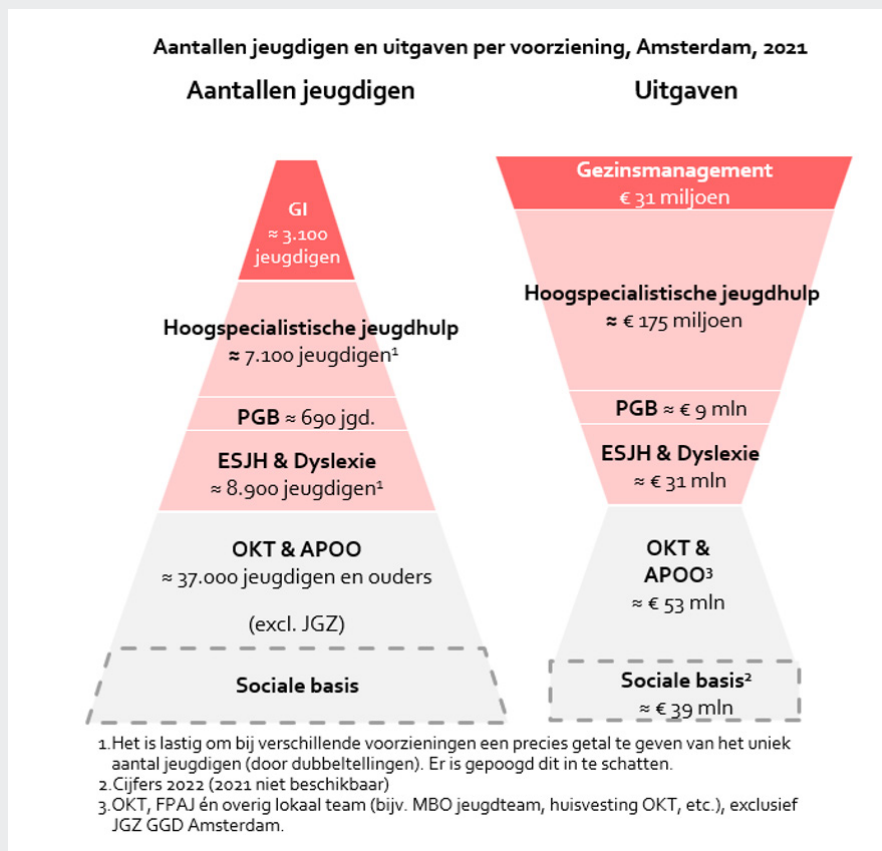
Aantallen jeugdigen en uitgaven per voorziening, Amsterdam, 2021

Aantallen jeugdigen

GI
≈ 3.100
jeugdigen

Hoogspecialistische jeugdhulp
≈ 7.100 jeugdigen$^1$

PGB ≈ 690 jgd.

ESJH & Dyslexie
≈ 8.900 jeugdigen$^1$

OKT & APOO
≈ 37.000 jeugdigen en ouders

(excl. JGZ)

Sociale basis

Uitgaven

Gezinsmanagement
€ 31 miljoen

Hoogspecialistische jeugdhulp
≈ € 175 miljoen

PGB ≈ € 9 mln

ESJH & Dyslexie
≈ € 31 mln

OKT &
APOO$^3$
≈ € 53 mln

Sociale basis$^2$
≈ € 39 mln

1. Het is lastig om bij verschillende voorzieningen een precies getal te geven van het uniek aantal jeugdigen (door dubbeltellingen). Er is gepoogd dit in te schatten.
2. Cijfers 2022 (2021 niet beschikbaar)
3. OKT, FPAJ én overig lokaal team (bijv. MBO jeugdteam, huisvesting OKT, etc.), exclusief JGZ GGD Amsterdam.